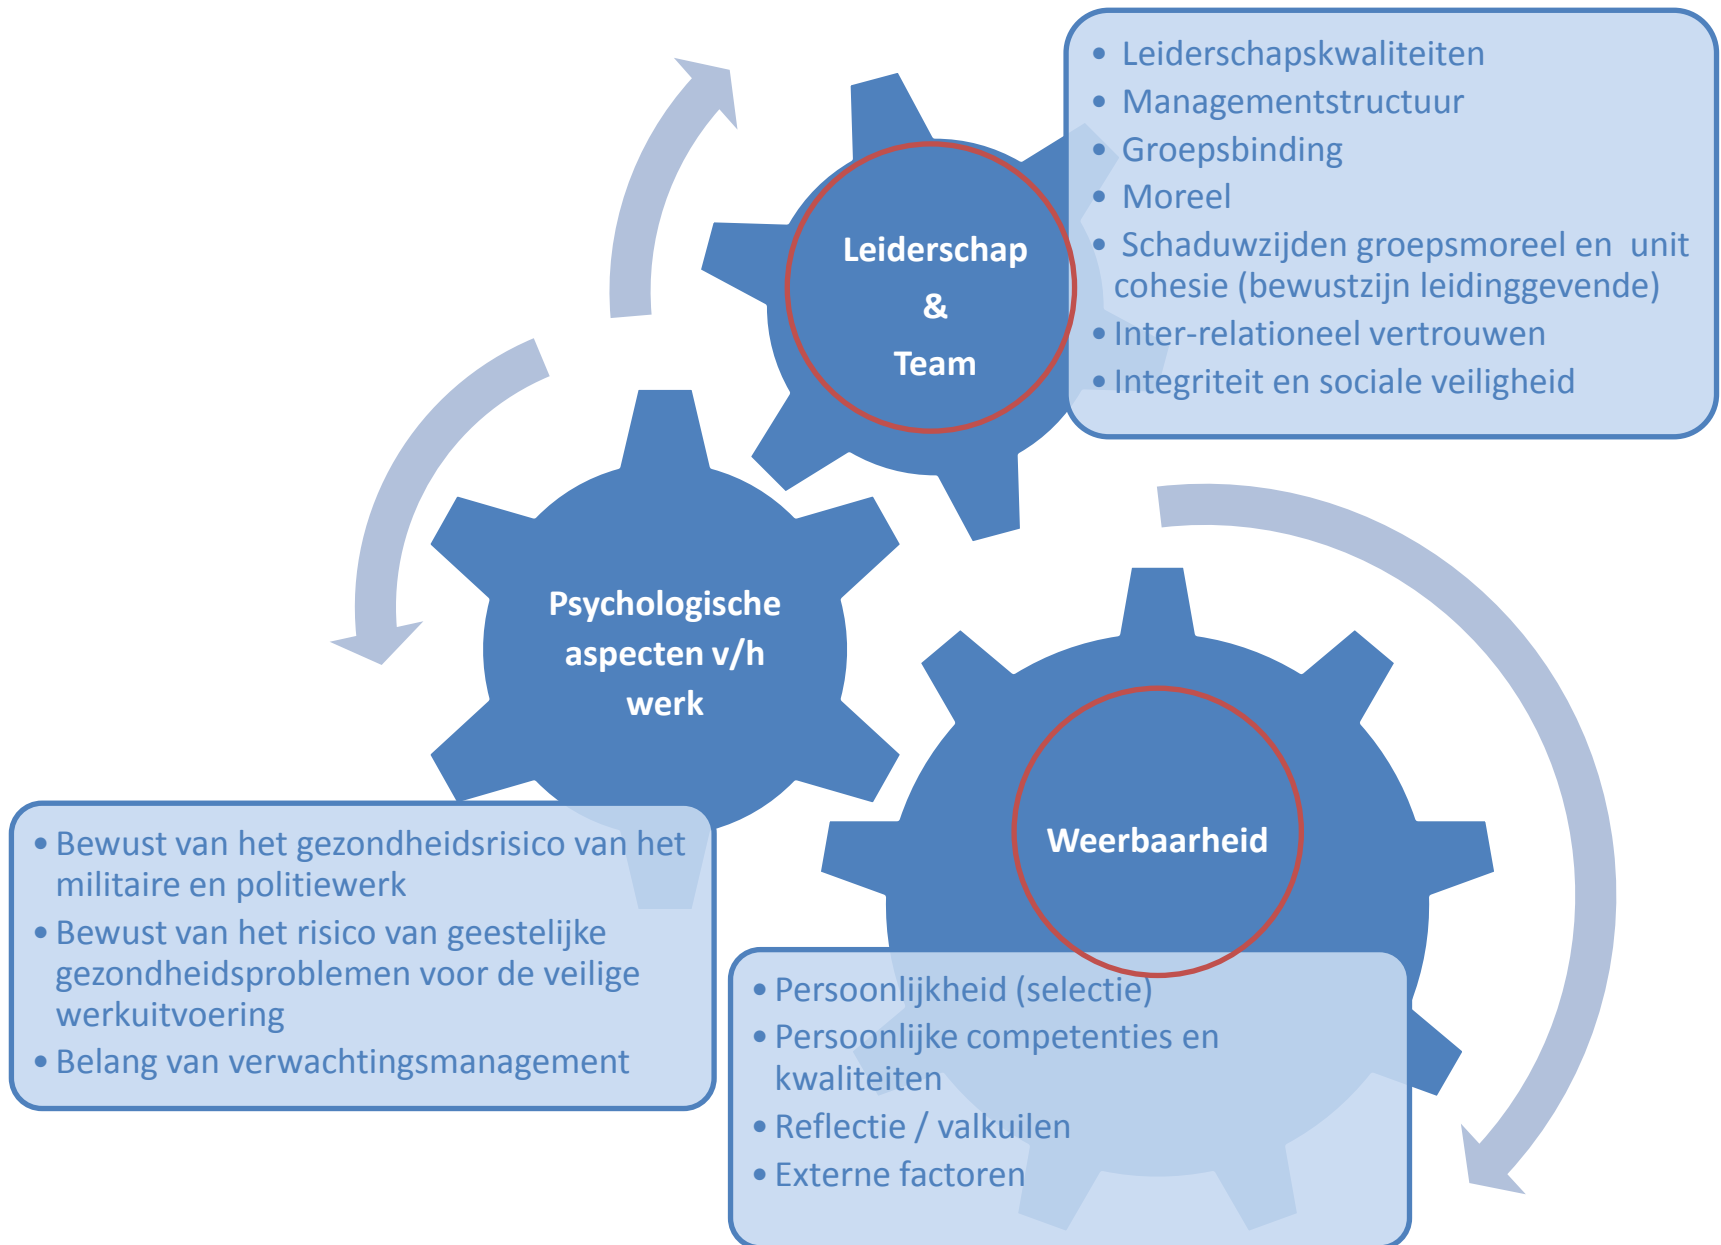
Leiderschap
&
Team

- Leiderschapskwaliteiten
- Managementstructuur
- Groepsbinding
- Moreel
- Schaduwzijden groepsmoreel en unit cohesie (bewustzijn leidinggevende)
- Inter-relationeel vertrouwen
- Integriteit en sociale veiligheid

Psychologische aspecten v/h werk

- Bewust van het gezondheidsrisico van het militaire en politiewerk
- Bewust van het risico van geestelijke gezondheidsproblemen voor de veilige werkuitvoering
- Belang van verwachtingsmanagement

Weerbaarheid

- Persoonlijkheid (selectie)
- Persoonlijke competenties en kwaliteiten
- Reflectie / valkuilen
- Externe factoren